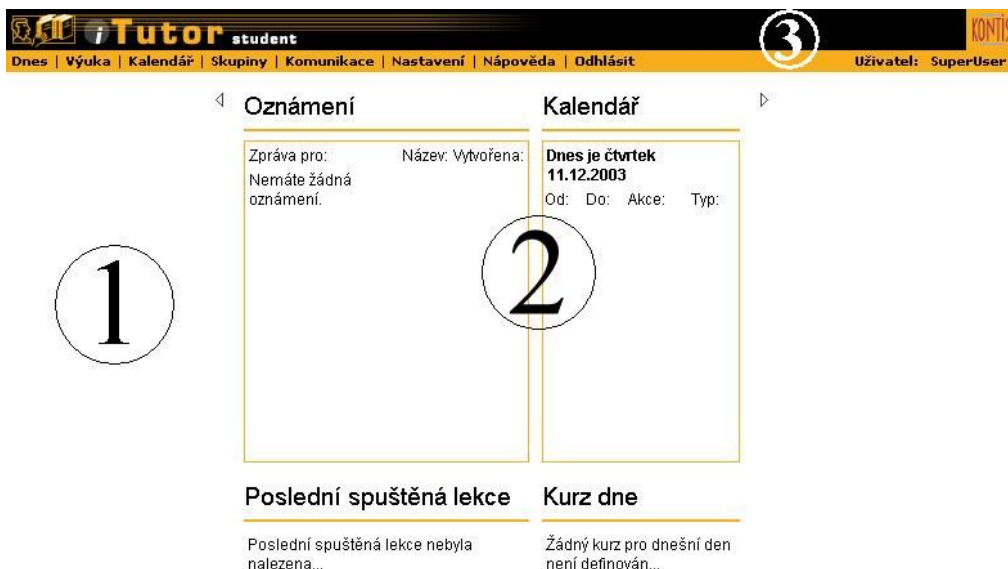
iTutor student

KONTIS

Dnes | Výuka | Kalendář | Skupiny | Komunikace | Nastavení | Nápověda | Odhlásit

③

Uživatel: SuperUser

Oznámení

Zpráva pro: Název: Vytvořena:

Nemáte žádná oznámení.

Kalendář

Dnes je čtvrtek 11.12.2003

Od: Do: Akce: Typ:

①

②

Poslední spuštěná lekce

Poslední spuštěná lekce nebyla nalezena...

Kurz dne

Žádný kurz pro dnešní den není definován...